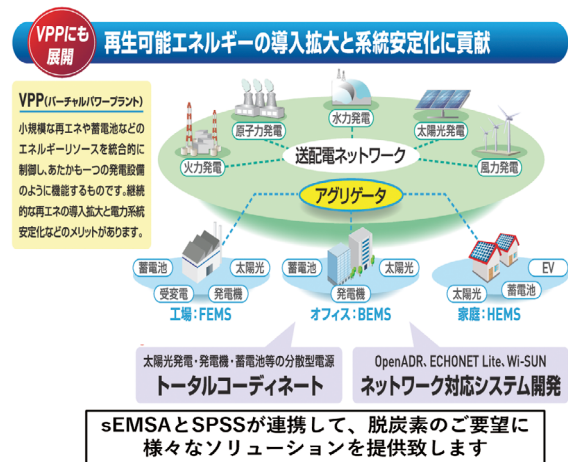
VPPにも展開

再生可能エネルギーの導入拡大と系統安定化に貢献

VPP(バーチャルパワープラント)

小規模な再エネや蓄電池などのエネルギーリソースを統合的に制御し、あたかも一つの発電設備のように機能するものです。継続的な再エネの導入拡大と電力系統安定化などのメリットがあります。

原子力発電

水力発電

太陽光発電

火力発電

風力発電

送配電ネットワーク

アグリゲータ

蓄電池

太陽光

受変電

発電機

工場:FEMS

蓄電池

太陽光

発電機

オフィス:BEMS

EV

太陽光

蓄電池

家庭:HEMS

太陽光発電・発電機・蓄電池等の分散型電源

トータルコーディネート

OpenADR、ECHONET Lite、Wi-SUN

ネットワーク対応システム開発

sEMSAとSPSSが連携して、脱炭素のご要望に様々なソリューションを提供致します